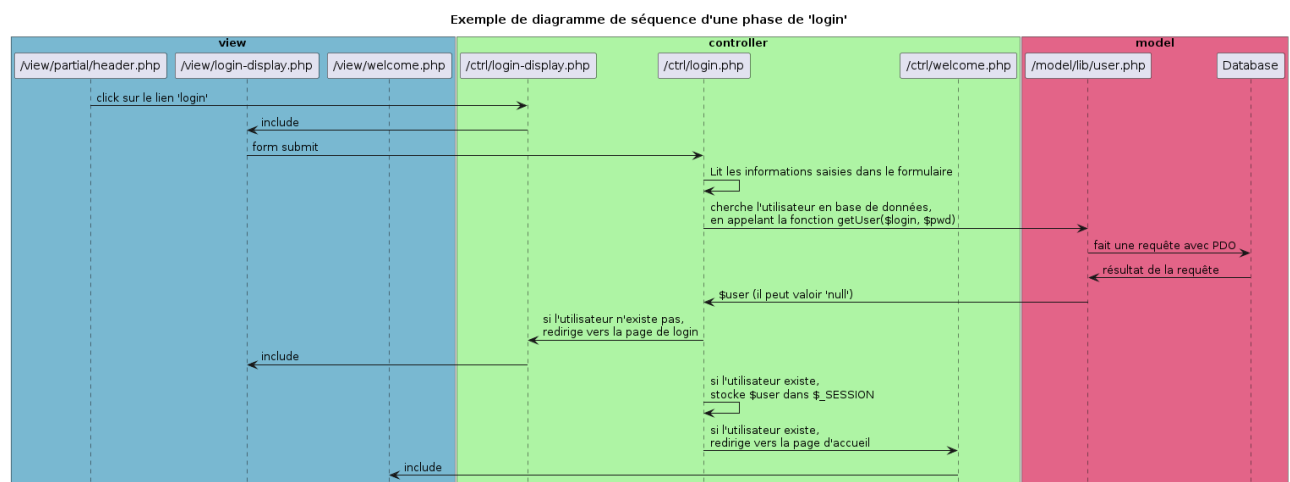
Exemple de diagramme de séquence d'une phase de 'login'

view

controller

model

/view/partial/header.php

/view/login-display.php

/view/welcome.php

/ctrl/login-display.php

/ctrl/login.php

/ctrl/welcome.php

/model/lib/user.php

Database

click sur le lien 'login'

include

form submit

Lit les informations saisies dans le formulaire

cherche l'utilisateur en base de données, en appelant la fonction getUser($login, $pwd)

fait une requête avec PDO

résultat de la requête

$user (il peut valoir 'null')

si l'utilisateur n'existe pas, redirige vers la page de login

include

si l'utilisateur existe, stocke $user dans $_SESSION

si l'utilisateur existe, redirige vers la page d'accueil

include